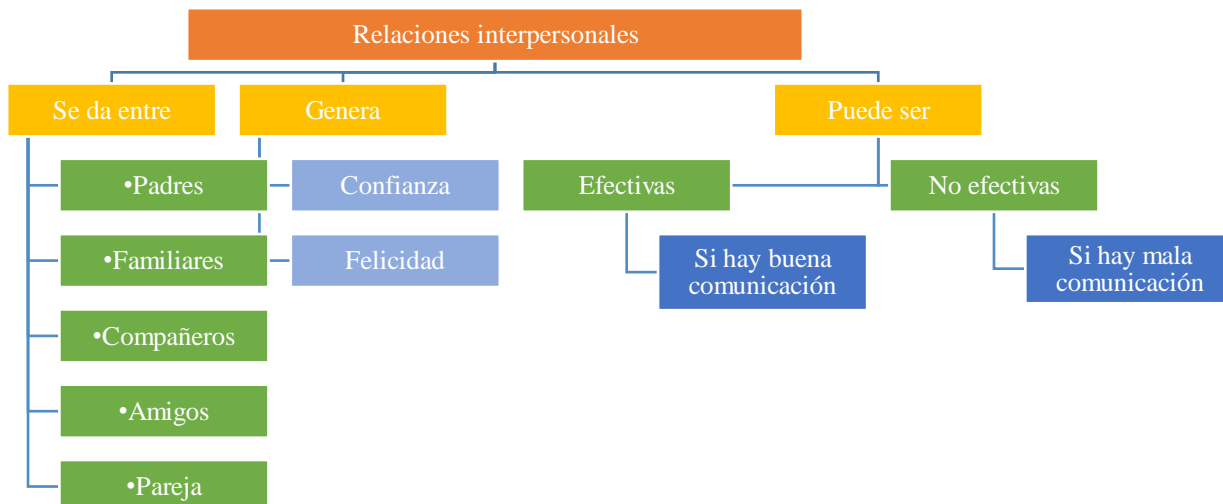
Relaciones interpersonales

Se da entre

•Padres

•Familiares

•Compañeros

•Amigos

•Pareja

Genera

Confianza

Felicidad

Puede ser

Efectivas

Si hay buena comunicación

No efectivas

Si hay mala comunicación